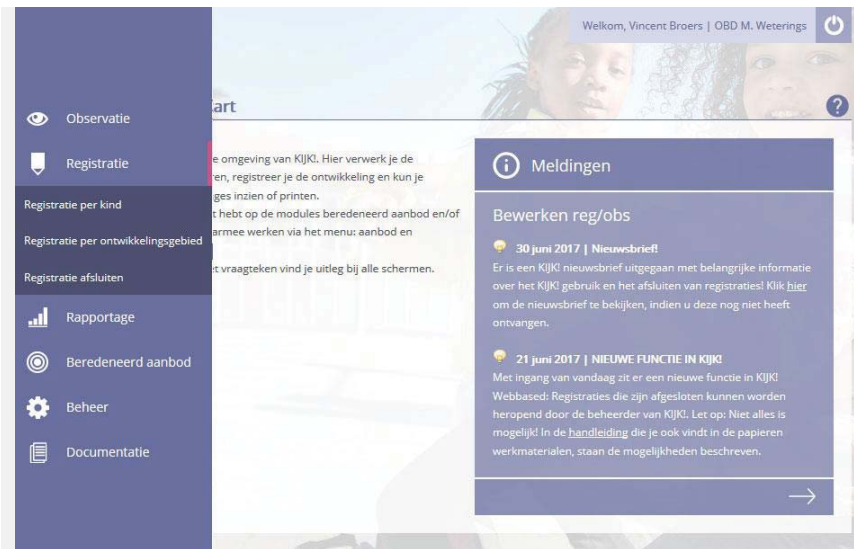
Welkom, Vincent Broers | OBD M. Weterings

Observatie

Registratie

Registratie per kind

Registratie per ontwikkelingsgebied

Registratie afsluiten

Rapportage

Beredeneerd aanbod

Beheer

Documentatie

art

?

e omgeving van KIJK!. Hier verwerk je de ren, registreer je de ontwikkeling en kun je ges inzien of printen. t hebt op de modules beredeneerd aanbod en/of armee werken via het menu: aanbod en

t vraagteken vind je uitleg bij alle schermen.

Meldingen

Bewerken reg/obs

30 juni 2017 | Nieuwsbrief!

Er is een KIJK! nieuwsbrief uitgegaan met belangrijke informatie over het KIJK! gebruik en het afsluiten van registraties! Klik hier om de nieuwsbrief te bekijken, indien u deze nog niet heeft ontvangen.

21 juni 2017 | NIEUWE FUNCTIE IN KIJK!

Met ingang van vandaag zit er een nieuwe functie in KIJK! Webbased: Registraties die zijn afgesloten kunnen worden heropend door de beheerder van KIJK!. Let op: Niet alles is mogelijk! In de handleiding die je ook vindt in de papieren werkmaterialen, staan de mogelijkheden beschreven.